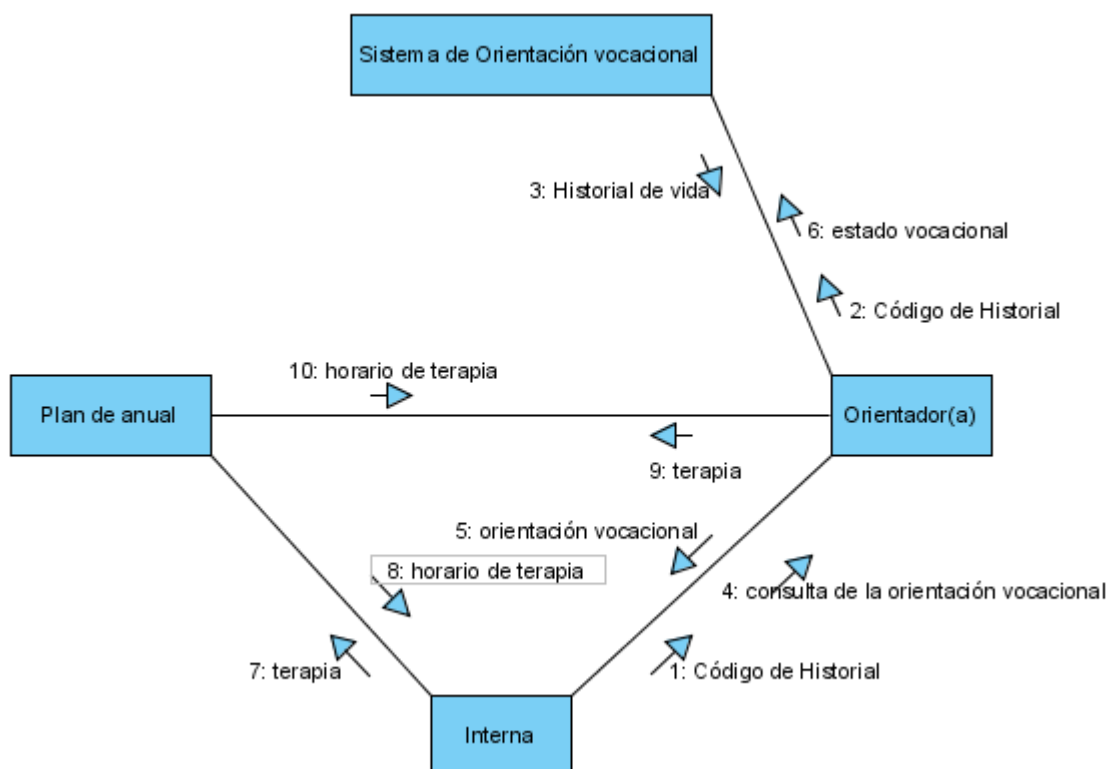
Sistema de Orientación vocacional

3: Historial de vida

6: estado vocacional

2: Código de Historial

10: horario de terapia

Plan de anual

Orientador(a)

9: terapia

5: orientación vocacional

8: horario de terapia

4: consulta de la orientación vocacional

7: terapia

1: Código de Historial

Interna